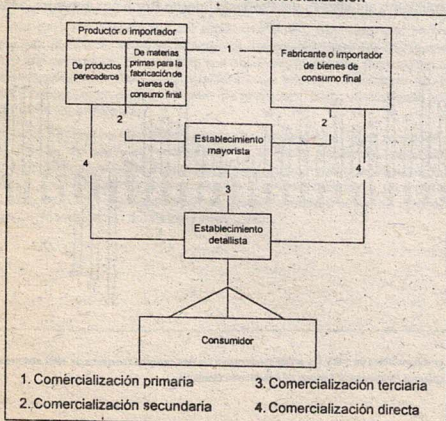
comercialización

Productor o importador

De productos perecederos

De materias primas para la fabricación de bienes de consumo final

1

Fabricante o importador de bienes de consumo final

2

2

Establecimiento mayorista

4

3

4

Establecimiento detallista

Consumidor

1. Comercialización primaria

2. Comercialización secundaria

3. Comercialización terciaria

4. Comercialización directa